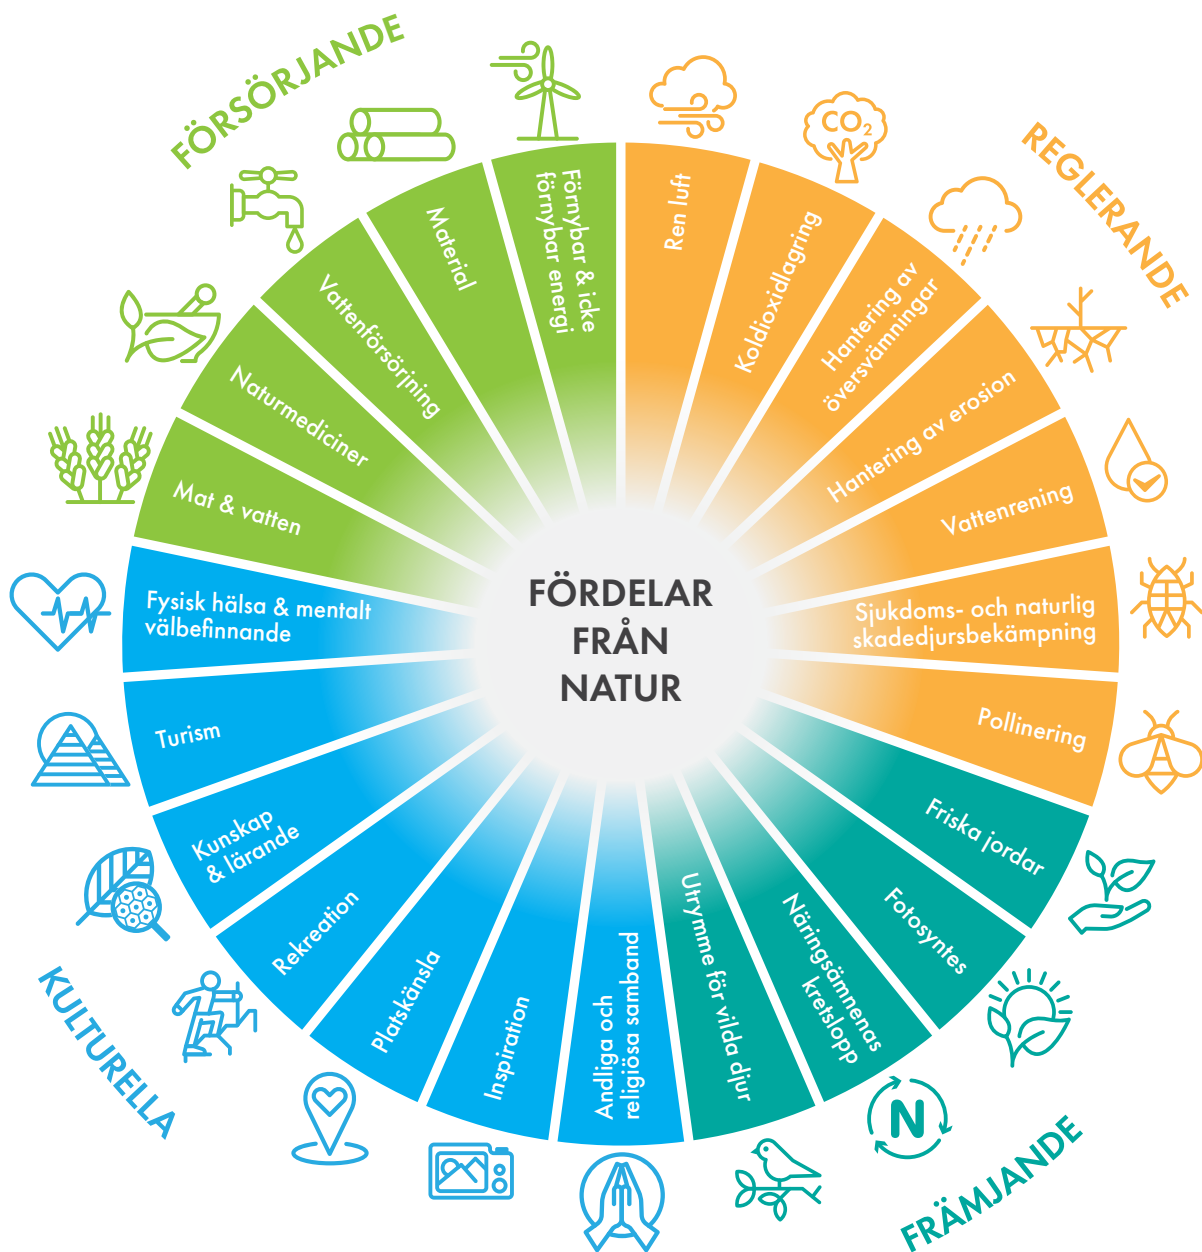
FÖRSÖRJANDE

REGLERANDE

KULTURELLA

FRÄMJANDE

FÖRDELAR FRÅN NATUR

Förnybar & icke förnybar energi

Material

Vattenförsörjning

Naturmediciner

Mat & vatten

Ren luft

Koldioxidlagring

Hantering av översvämningar

Hantering av erosion

Vattenrening

Sjukdoms- och naturlig skadedjursbekämpning

Pollinering

Friska jordar

Fotosyntes

Näringsämnenas kretslopp

Utrymme för vilda djur

Andliga och religiösa samband

Inspiration

Platskänsla

Rekreation

Kunskap & lärande

Turism

Fysisk hälsa & mentalt välbefinnande

$CO_2$

N